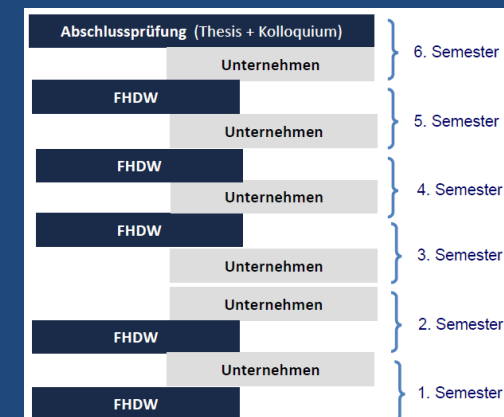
Abschlussprüfung (Thesis + Kolloquium)

Unternehmen

6. Semester

FHDW

Unternehmen

5. Semester

FHDW

Unternehmen

4. Semester

FHDW

Unternehmen

3. Semester

Unternehmen

FHDW

2. Semester

Unternehmen

FHDW

1. Semester